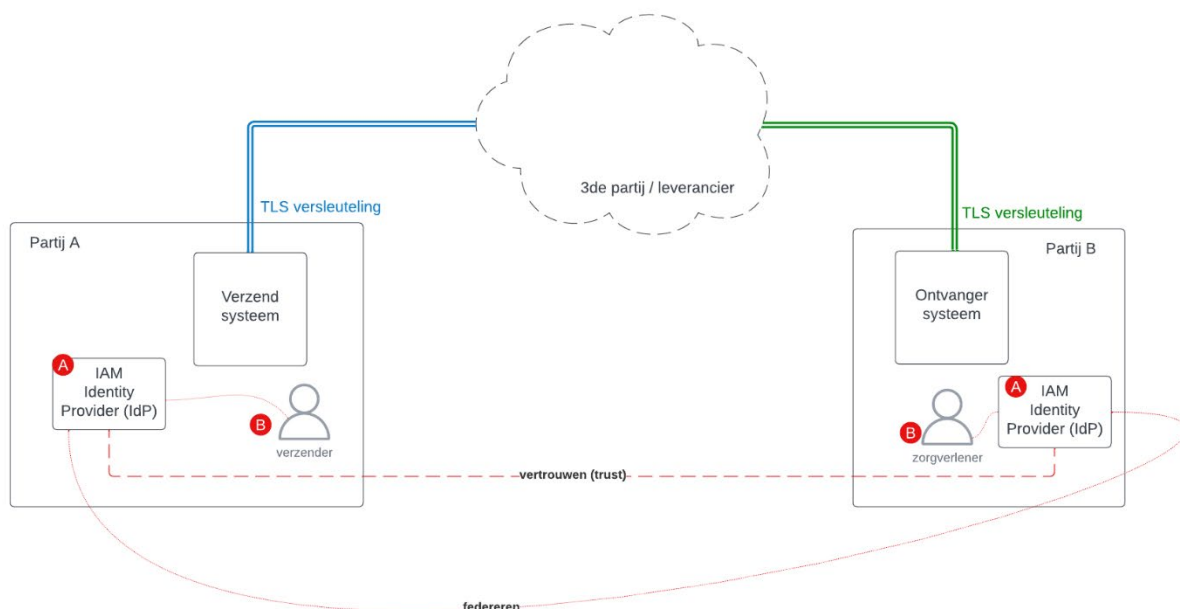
3de partij / leverancier

TLS versleuteling

TLS versleuteling

Partij A

Verzend systeem

A IAM Identity Provider (IdP)

B

verzender

Partij B

Ontvanger systeem

A IAM Identity Provider (IdP)

B

zorgverlener

vertrouwen (trust)

federeren